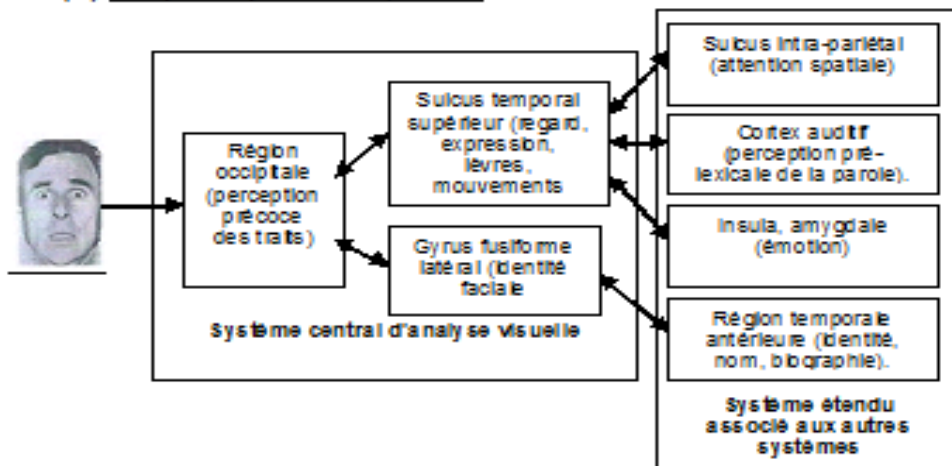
Région occipitale (perception précoce des traits)

Sulcus temporal supérieur (regard, expression, lèvres, mouvements

Gyrus fusiforme latéral (identité faciale

Système central d'analyse visuelle

Sulcus intra-pariétal (attention spatiale)

Cortex auditif (perception pré-lexicale de la parole).

Insula, amygdale (émotion)

Région temporale antérieure (identité, nom, biographie).

Système étendu associé aux autres systèmes